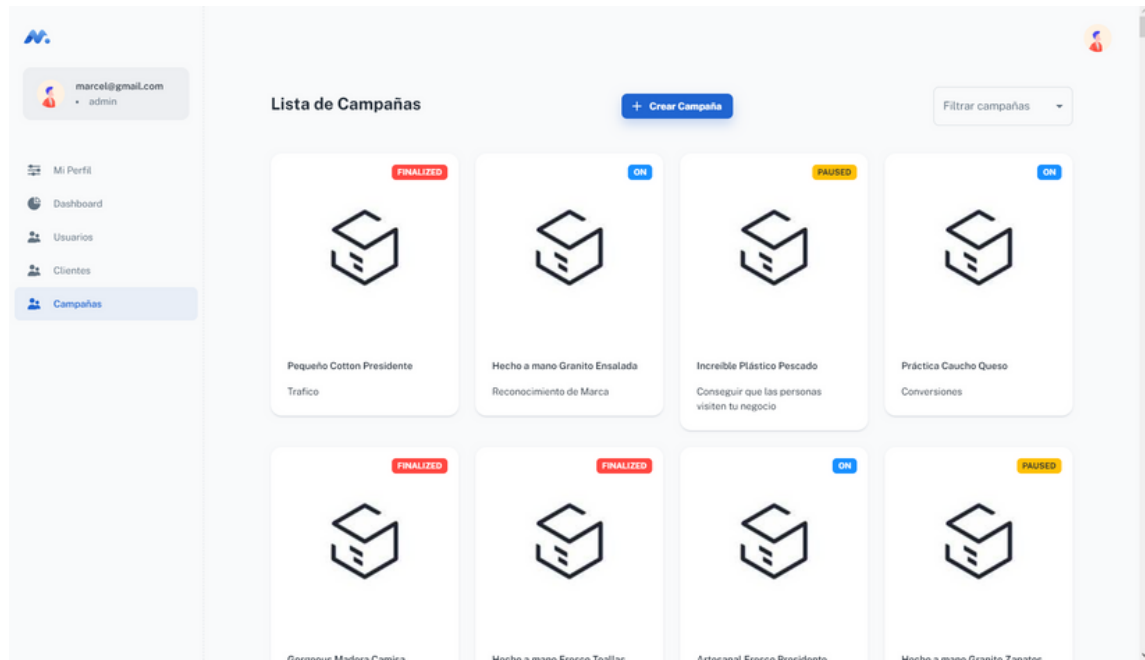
marcel@gmail.com
• admin

Mi Perfil
Dashboard
Usuarios
Clientes
Campañas

Lista de Campañas

+ Crear Campaña

Filtrar campañas

FINALIZED
Pequeño Cotton Presidente
Trafico

ON
Hecho a mano Granito Ensalada
Reconocimiento de Marca

PAUSED
Increíble Plástico Pescado
Conseguir que las personas visiten tu negocio

ON
Práctica Caucho Queso
Conversiones

FINALIZED
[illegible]

FINALIZED
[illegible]

ON
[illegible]

PAUSED
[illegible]